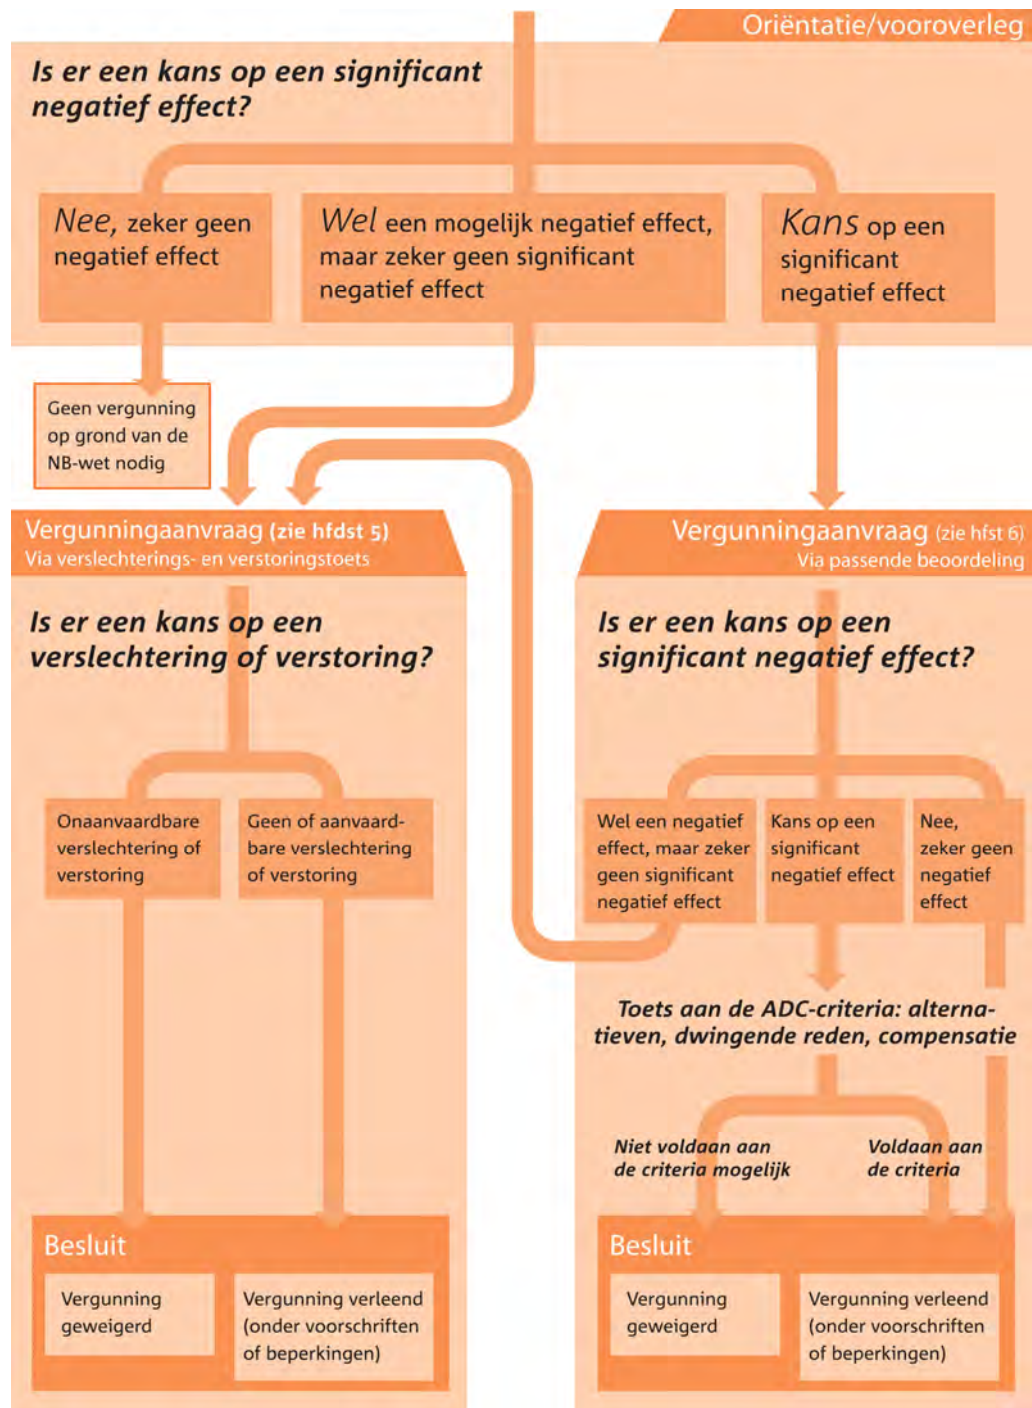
Oriëntatie/vooroverleg

Is er een kans op een significant negatief effect?

Nee, zeker geen negatief effect

Wel een mogelijk negatief effect, maar zeker geen significant negatief effect

Kans op een significant negatief effect

Geen vergunning op grond van de NB-wet nodig

Vergunningaanvraag (zie hfdst 5)
Via verslechterings- en verstoringstoets

Is er een kans op een verslechtering of verstoring?

Onaanvaardbare verslechtering of verstoring

Geen of aanvaardbare verslechtering of verstoring

Besluit

Vergunning geweigerd

Vergunning verleend (onder voorschriften of beperkingen)

Vergunningaanvraag (zie hfst 6)
Via passende beoordeling

Is er een kans op een significant negatief effect?

Wel een negatief effect, maar zeker geen significant negatief effect

Kans op een significant negatief effect

Nee, zeker geen negatief effect

Toets aan de ADC-criteria: alternatieven, dwingende reden, compensatie

Niet voldaan aan de criteria mogelijk

Voldaan aan de criteria

Besluit

Vergunning geweigerd

Vergunning verleend (onder voorschriften of beperkingen)